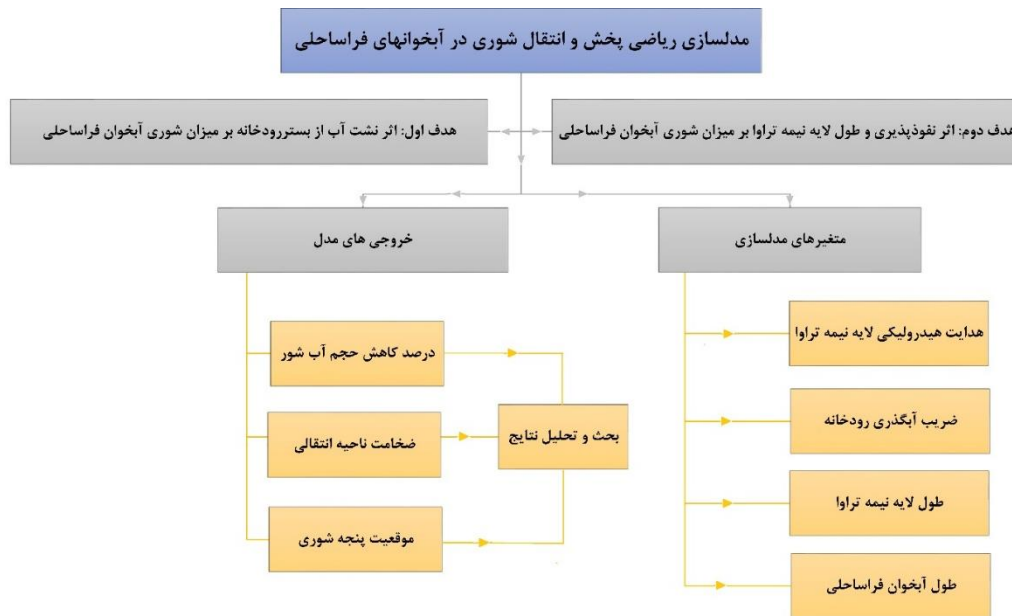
مدلسازی ریاضی پخش و انتقال شوری در آبخوانهای فراساحلی

هدف اول: اثر نشت آب از بستررودخانه بر میزان شوری آبخوان فراساحلی

هدف دوم: اثر نفوذپذیری و طول لایه نیمه تراوا بر میزان شوری آبخوان فراساحلی

خروجی های مدل

متغیرهای مدلسازی

درصد کاهش حجم آب شور

ضخامت ناحیه انتقالی

موقعیت پنجه شوری

بحث و تحلیل نتایج

هدایت هیدرولیکی لایه نیمه تراوا

ضریب آبگذری رودخانه

طول لایه نیمه تراوا

طول آبخوان فراساحلی